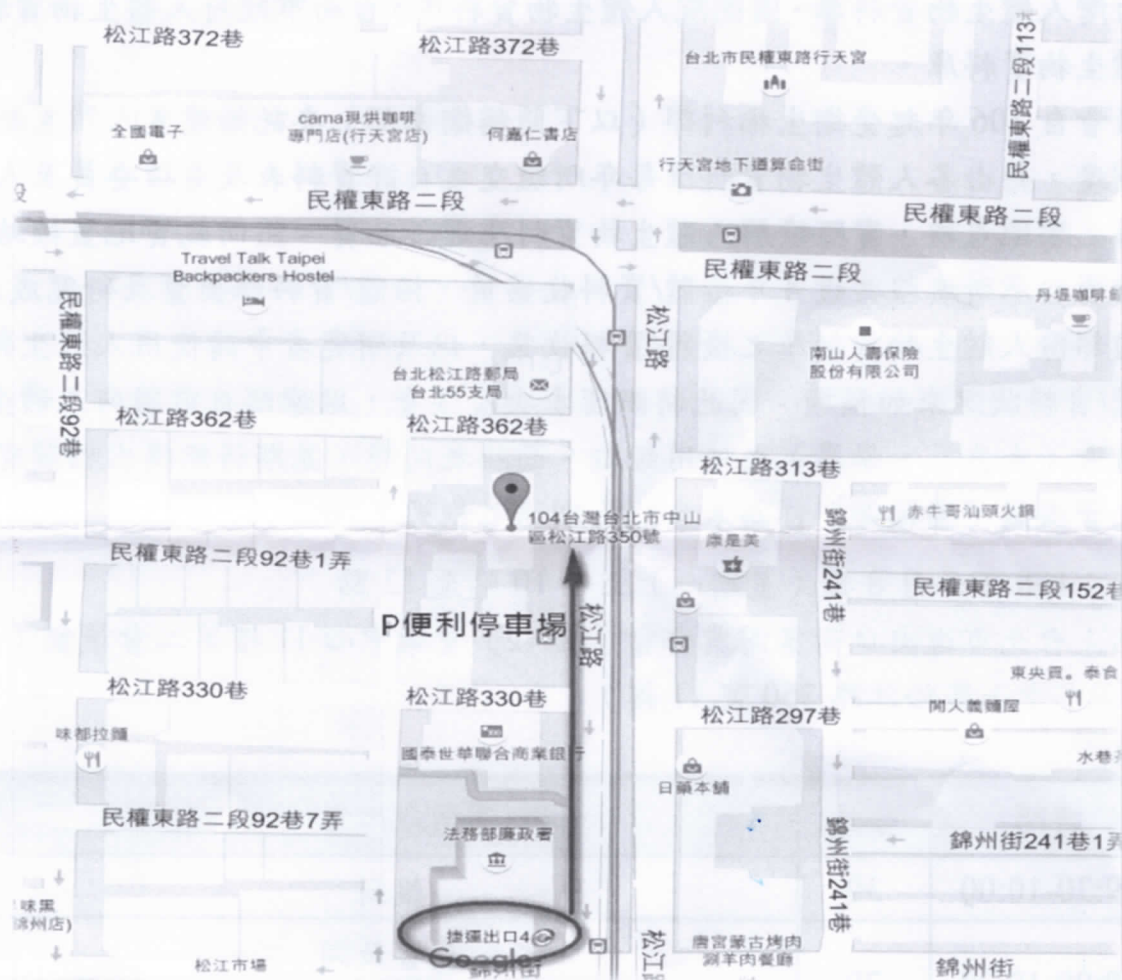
松江路372巷
松江路372巷
台北市民權東路行天宮
民權東路二段113
全國電子
cama現烘咖啡專門店(行天宮店)
何嘉仁書店
行天宮地下道算命街
民權東路二段
民權東路二段
Travel Talk Taipei Backpackers Hostel
民權東路二段
丹堤咖啡館
民權東路二段92巷
松江路
南山人壽保險股份有限公司
台北松江路郵局台北55支局
松江路362巷
松江路362巷
松江路313巷
104台灣台北市中山區松江路350號
赤牛哥汕頭火鍋
民權東路二段92巷1弄
康是美
錦州街241巷
民權東路二段152巷
P便利停車場
松江路
東央寶。泰食
松江路330巷
松江路330巷
松江路297巷
閩人麵麵屋
味都拉麵
國泰世華聯合商業銀行
水巷
日藥本舖
民權東路二段92巷7弄
法務部廉政署
錦州街241巷
錦州街241巷1弄
味黑(錦州店)
捷運出口4
唐宮蒙古烤肉涮羊肉餐廳
松江
松江市場
Google
錦州街
錦州街